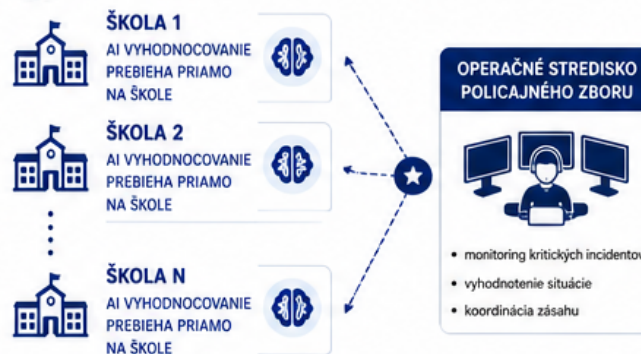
ŠKOLA 1
AI VYHODNOCOVANIE PREBIEHA PRIAMO NA ŠKOLE

ŠKOLA 2
AI VYHODNOCOVANIE PREBIEHA PRIAMO NA ŠKOLE

ŠKOLA N
AI VYHODNOCOVANIE PREBIEHA PRIAMO NA ŠKOLE

OPERAČNÉ STREDISKO POLICAJNÉHO ZBORU

• monitoring kritických incidentov
• vyhodnotenie situácie
• koordinácia zásahu